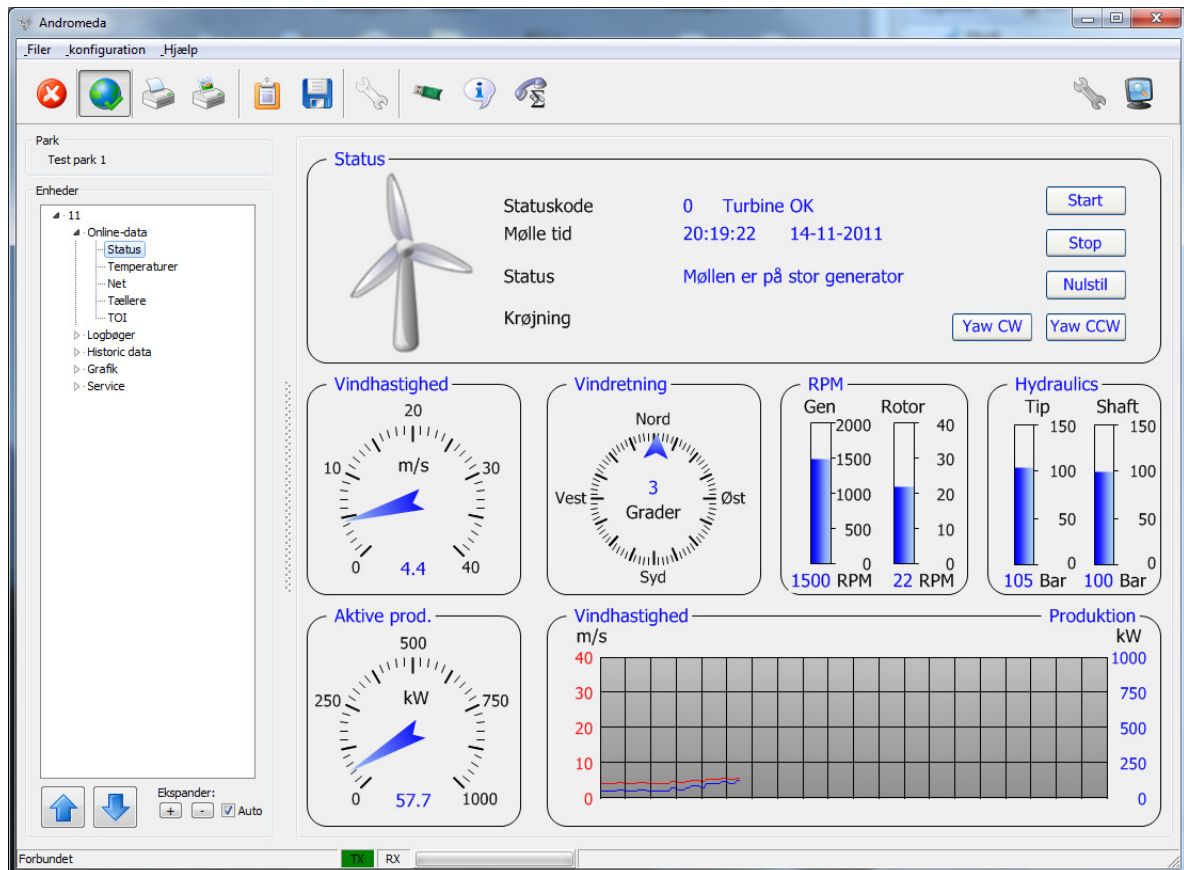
Andromeda

Filer konfiguration Hjælp

Park
Test park 1

Enheder
11
Online-data
Status
Temperaturer
Net
Tællere
TOI
Logbøger
Historic data
Grafik
Service

Ekspander:
+ - Auto

Status

Statuskode 0 Turbine OK
Mølle tid 20:19:22 14-11-2011
Status Møllen er på stor generator
Krøjning

Start
Stop
Nulstil
Yaw CW
Yaw CCW

Vindhastighed
20
10 m/s 30
0 4.4 40

Vindretning
Nord
Vest 3 Grader Øst
Syd

RPM
Gen Rotor
2000 40
1500 30
1000 20
500 10
0 0
1500 RPM 22 RPM

Hydraulics
Tip Shaft
150 150
100 100
50 50
0 0
105 Bar 100 Bar

Aktive prod.
500
250 kW 750
0 57.7 1000

Vindhastighed Produktion
m/s kW
40 1000
30 750
20 500
10 250
0 0

Forbundet TX RX